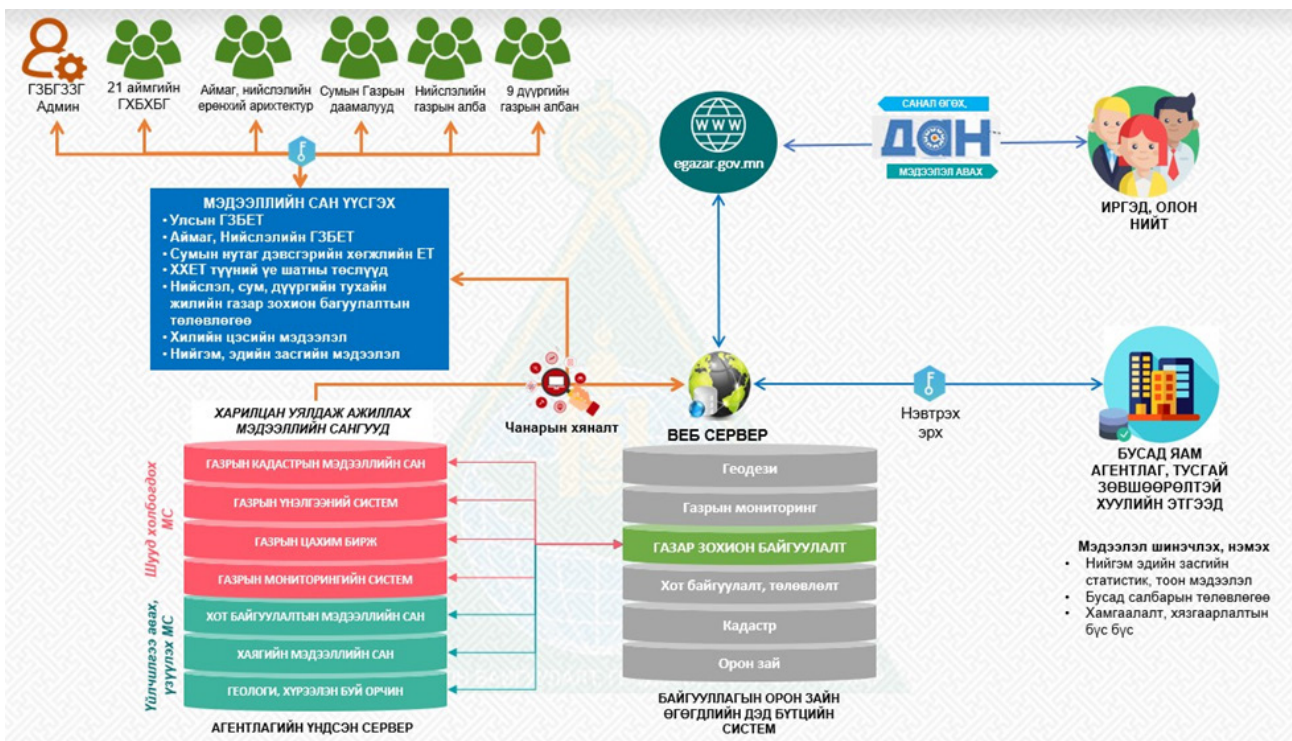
ГЗБГЗЗГ Админ

21 аймгийн ГХБХБГ

Аймаг, нийслэлийн ерөнхий архитектур

Сумын Газрын даамалууд

Нийслэлийн газрын алба

9 дүүргийн газрын албан

egazar.gov.mn

САНАЛ ӨГӨХ,
ДАН
МЭДЭЭЛЭЛ АВАХ

ИРГЭД, ОЛОН НИЙТ

МЭДЭЭЛЛИЙН САН ҮҮСГЭХ
• Улсын ГЗБЕТ
• Аймаг, Нийслэлийн ГЗБЕТ
• Сумын нутаг дэвсгэрийн хөгжлийн ЕТ
• ХХЕТ түүний үе шатны төслүүд
• Нийслэл, сум, дүүргийн тухайн жилийн газар зохион байгуулалтын төлөвлөгөө
• Хилийн цэсийн мэдээлэл
• Нийгэм, эдийн засгийн мэдээлэл

Чанарын хяналт

ВЕБ СЕРВЕР

Нэвтрэх эрх

БУСАД ЯАМ АГЕНТЛАГ, ТУСГАЙ ЗӨВШӨӨРӨЛТЭЙ ХУУЛИЙН ЭТГЭЭД

ХАРИЛЦАН УЯЛДАЖ АЖИЛЛАХ МЭДЭЭЛЛИЙН САНГУУД

Шууд холбогдох МС

ГАЗРЫН КАДАСТРЫН МЭДЭЭЛЛИЙН САН
ГАЗРЫН ҮНЭЛГЭЭНИЙ СИСТЕМ
ГАЗРЫН ЦАХИМ БИРЖ
ГАЗРЫН МОНИТОРИНГИЙН СИСТЕМ

Үйлчилгээ авах, уялдах МС

ХОТ БАЙГУУЛАЛТЫН МЭДЭЭЛЛИЙН САН
ХАЯГИЙН МЭДЭЭЛЛИЙН САН
ГЕОЛОГИ, ХҮРЭЭЛЭН БУЙ ОРЧИН

АГЕНТЛАГИЙН ҮНДСЭН СЕРВЕР

Геодези
Газрын мониторинг
ГАЗАР ЗОХИОН БАЙГУУЛАЛТ
Хот байгуулалт, төлөвлөлт
Кадастр
Орон зай

БАЙГУУЛЛАГЫН ОРОН ЗАЙН ӨГӨГДЛИЙН ДЭД БҮТЦИЙН СИСТЕМ

Мэдээлэл шинэчлэх, нэмэх
• Нийгэм эдийн засгийн статистик, тоон мэдээлэл
• Бусад салбарын төлөвлөгөө
• Хамгаалалт, хязгаарлалтын бүс бүс